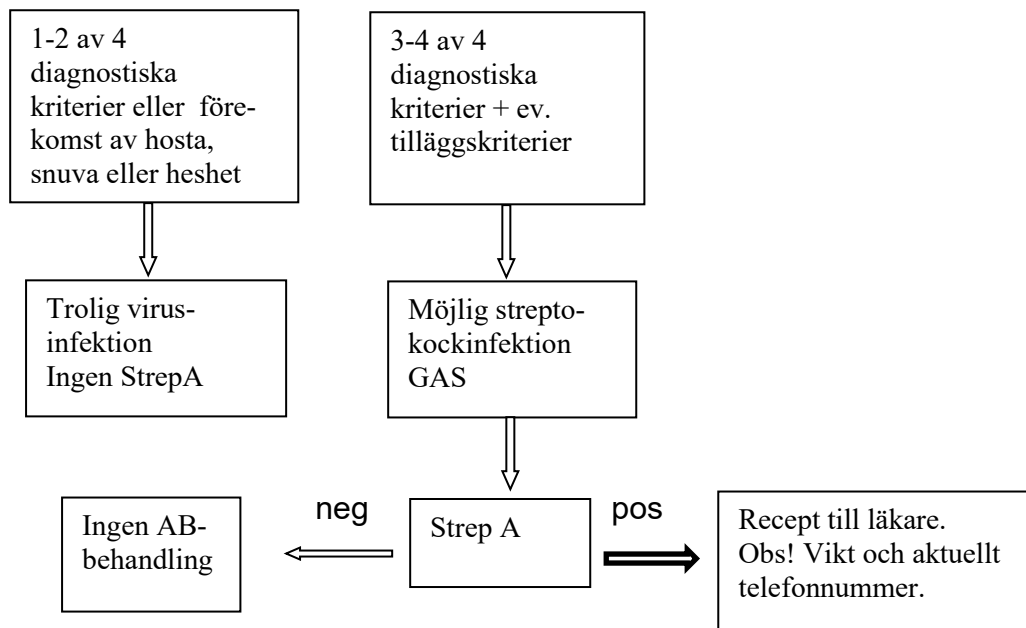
1-2 av 4 diagnostiska kriterier eller förekomst av hosta, snuva eller heshet

3-4 av 4 diagnostiska kriterier + ev. tilläggskriterier

Trolig virusinfektion
Ingen StrepA

Möjlig streptokockinfektion
GAS

Ingen AB-behandling

neg

Strep A

pos

Recept till läkare.
Obs! Vikt och aktuellt telefonnummer.